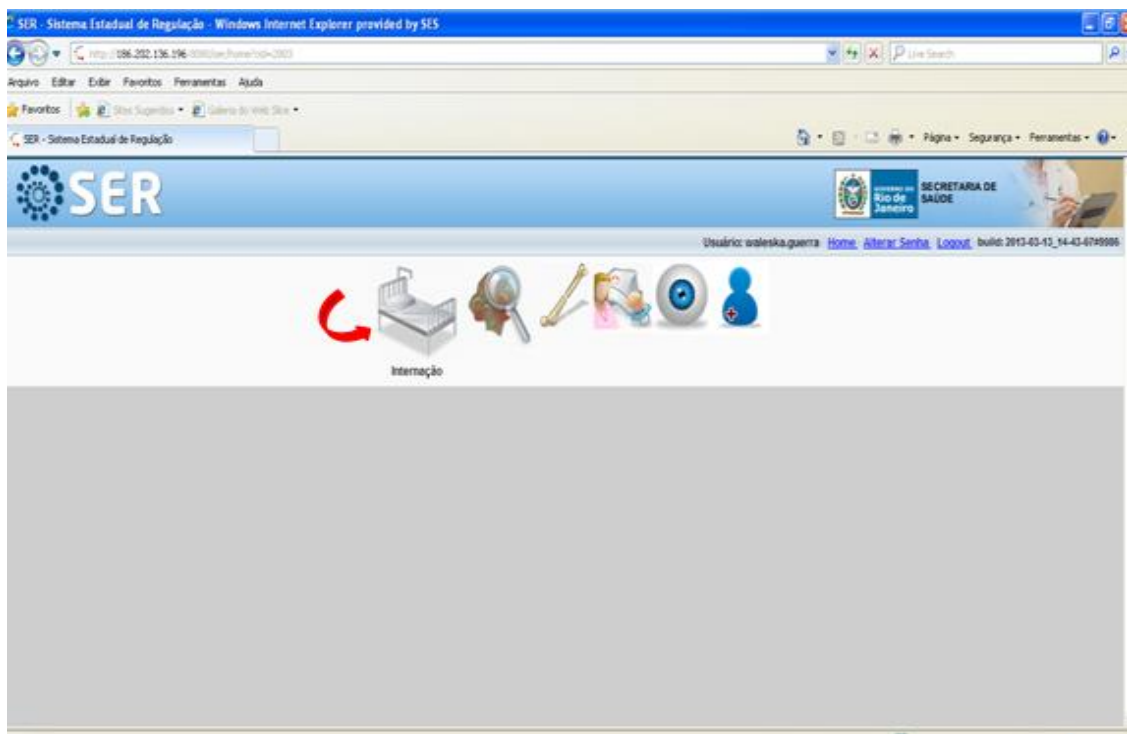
SER - Sistema Estadual de Regulação - Windows Internet Explorer provided by SES

http://186.202.136.196 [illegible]

Live Search

Arquivo Editar Exibir Favoritos Ferramentas Ajuda

Favoritos Sites Sugeridos Galeria do Web Slice

SER - Sistema Estadual de Regulação

Página Segurança Ferramentas

SER

GOVERNO DO Rio de Janeiro SECRETARIA DE SAÚDE

Usuário: waleska.guerra Home Alterar Senha Logout build: 2013-03-13_14-43-6749986

Internação